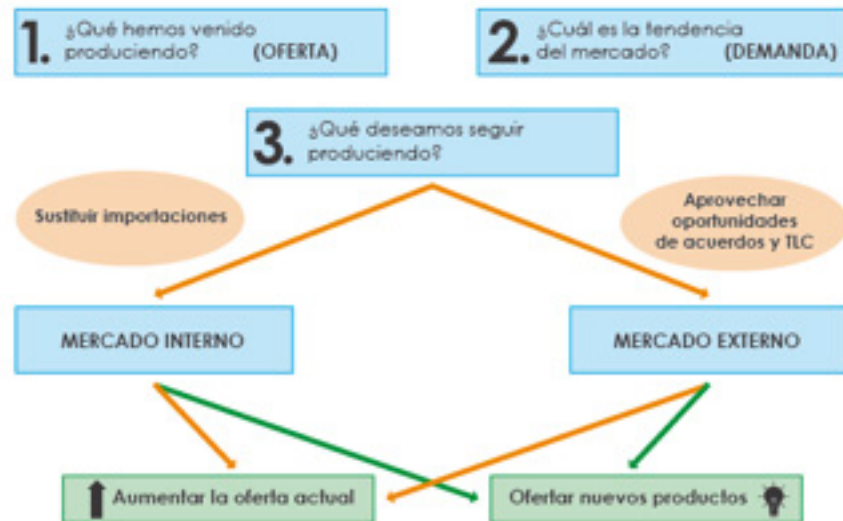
1. ¿Qué hemos venido produciendo? (OFERTA)

2. ¿Cuál es la tendencia del mercado? (DEMANDA)

3. ¿Qué deseamos seguir produciendo?

Sustituir importaciones

Aprovechar oportunidades de acuerdos y TLC

MERCADO INTERNO

MERCADO EXTERNO

Aumentar la oferta actual

Ofertar nuevos productos